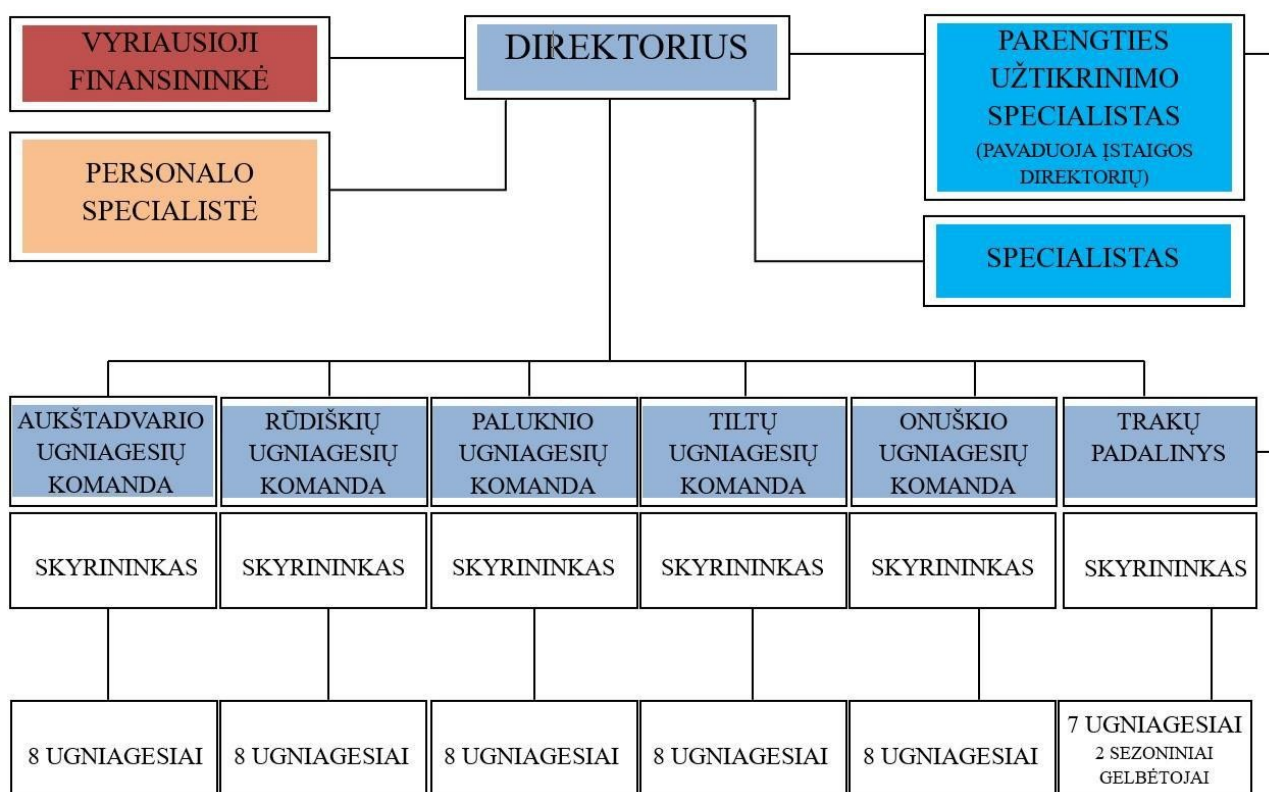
VYRIAUSIOJI FINANSININKĖ

DIREKTORIUS

PARENGTIES UŽTIKRINIMO SPECIALISTAS
(PAVADUOJA ĮSTAIGOS DIREKTORIŲ)

PERSONALO SPECIALISTĖ

SPECIALISTAS

AUKŠTADVARIO UGNIAGESIŲ KOMANDA

SKYRININKAS

8 UGNIAGESIAI

RŪDIŠKIŲ UGNIAGESIŲ KOMANDA

SKYRININKAS

8 UGNIAGESIAI

PALUKNIO UGNIAGESIŲ KOMANDA

SKYRININKAS

8 UGNIAGESIAI

TILTŲ UGNIAGESIŲ KOMANDA

SKYRININKAS

8 UGNIAGESIAI

ONUŠKIO UGNIAGESIŲ KOMANDA

SKYRININKAS

8 UGNIAGESIAI

TRAKŲ PADALINYS

SKYRININKAS

7 UGNIAGESIAI
2 SEZONINIAI GELBĖTOJAI